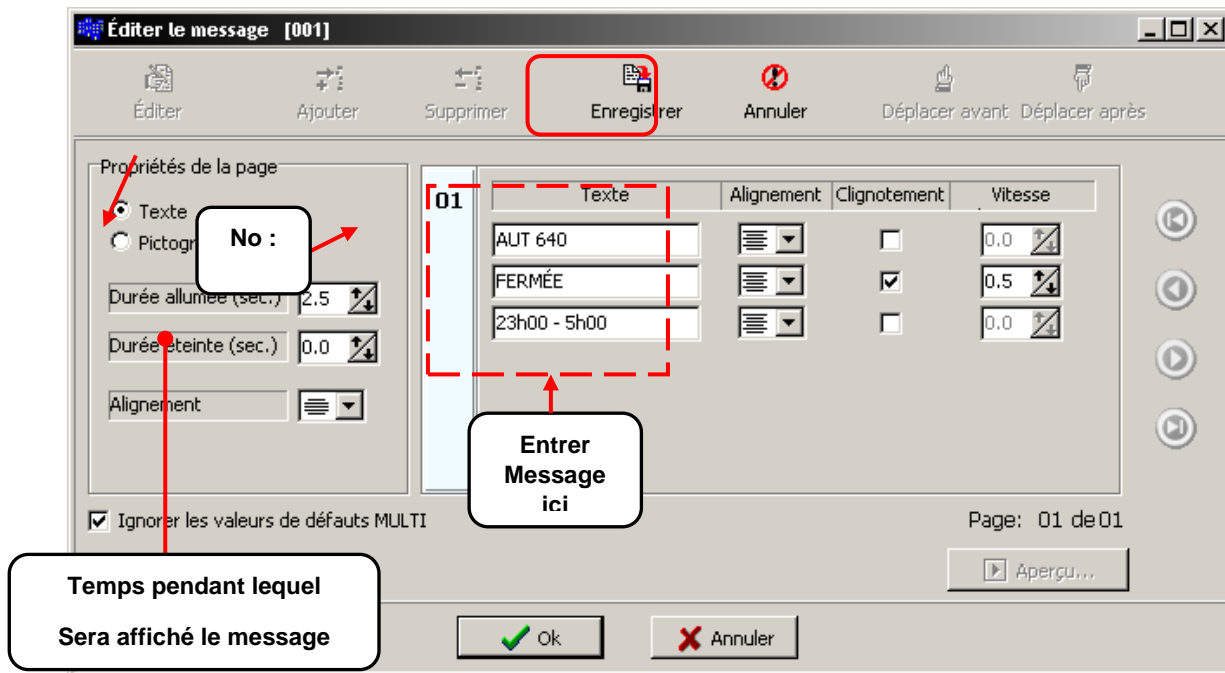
Éditer le message [001]

Éditer
Ajouter
Supprimer
Enregistrer
Annuler
Déplacer avant
Déplacer après

Propriétés de la page

Texte
Pictogr

No :

Durée allumée (sec.) 2.5
Durée éteinte (sec.) 0.0
Alignement

01

| Texte | Alignement | Clignotement | Vitesse |
|---|---|---|---|
| AUT 640 | | ☐ | 0.0 |
| FERMÉE | | ☑ | 0.5 |
| 23h00 - 5h00 | | ☐ | 0.0 |

Entrer Message ici

Ignorer les valeurs de défauts MULTI

Page: 01 de 01

Aperçu...

Temps pendant lequel

Sera affiché le message

Ok
Annuler